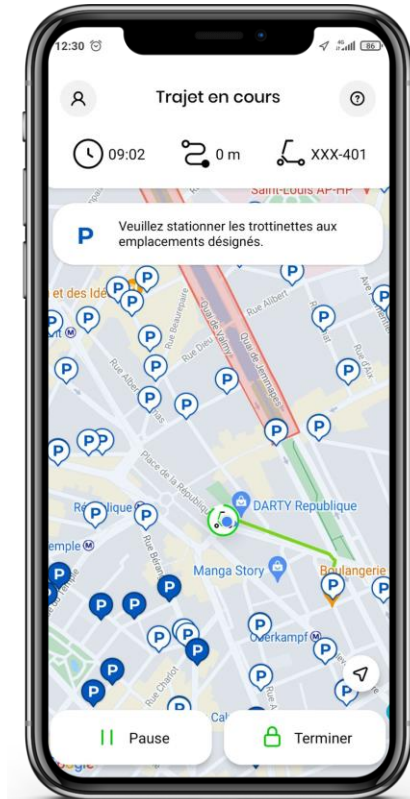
12:30 ⏰
4G 86

Trajet en cours

09:02
0 m
XXX-401

Saint-Louis AP-HP

P
Veuillez stationner les trottinettes aux emplacements désignés.

et des Ide
Rue Beaurepaire
Quai de Valmy
Quai de Jemmapes
Rue Albert
Rue Dieu
Rue Albert Thomas
Rue d'Aix
Place de la République
DARTY Republique
République
emple
Rue Béranger
Manga Story
Boulangerie
Overkampf
Rue Charlot
Cal

Pause
Terminer
Google